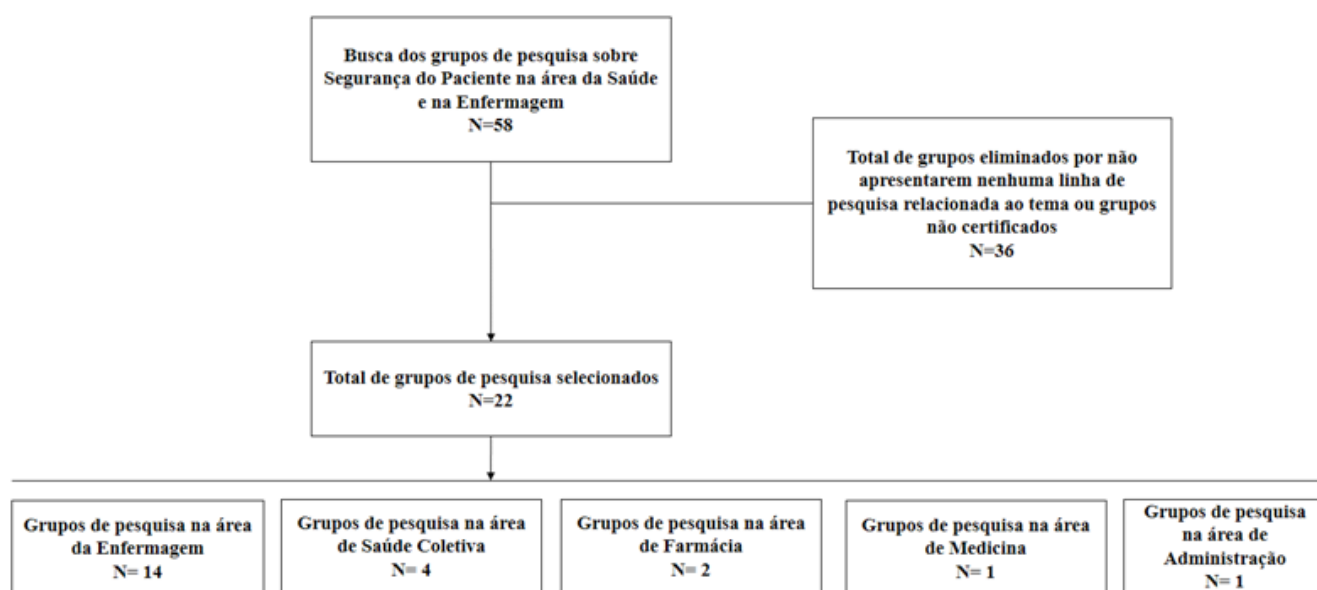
Busca dos grupos de pesquisa sobre Segurança do Paciente na área da Saúde e na Enfermagem
N=58

Total de grupos eliminados por não apresentarem nenhuma linha de pesquisa relacionada ao tema ou grupos não certificados
N=36

Total de grupos de pesquisa selecionados
N=22

Grupos de pesquisa na área da Enfermagem
N= 14

Grupos de pesquisa na área de Saúde Coletiva
N= 4

Grupos de pesquisa na área de Farmácia
N= 2

Grupos de pesquisa na área de Medicina
N= 1

Grupos de pesquisa na área de Administração
N= 1